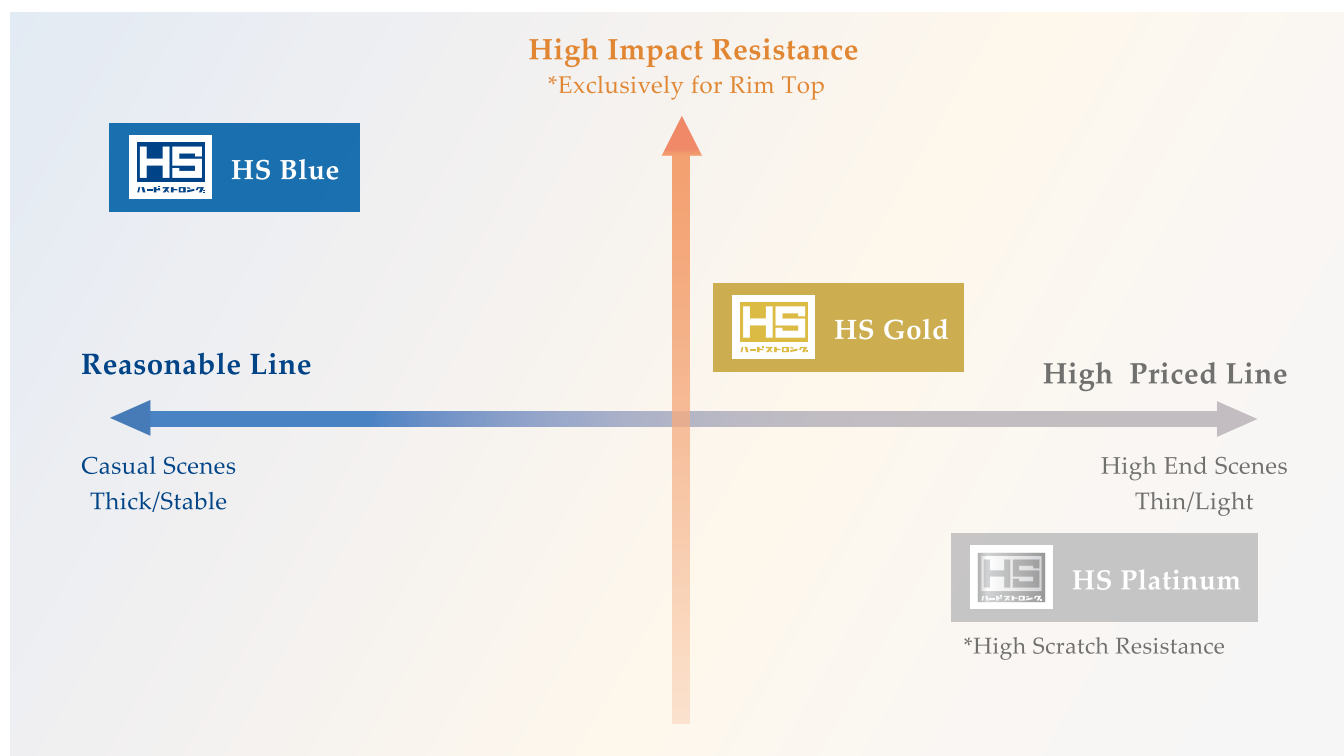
High Impact Resistance
*Exclusively for Rim Top

HS
ハードストロング
HS Blue

HS
ハードストロング
HS Gold

Reasonable Line

High Priced Line

Casual Scenes
Thick/Stable

High End Scenes
Thin/Light

HS
ハードストロング
HS Platinum

*High Scratch Resistance